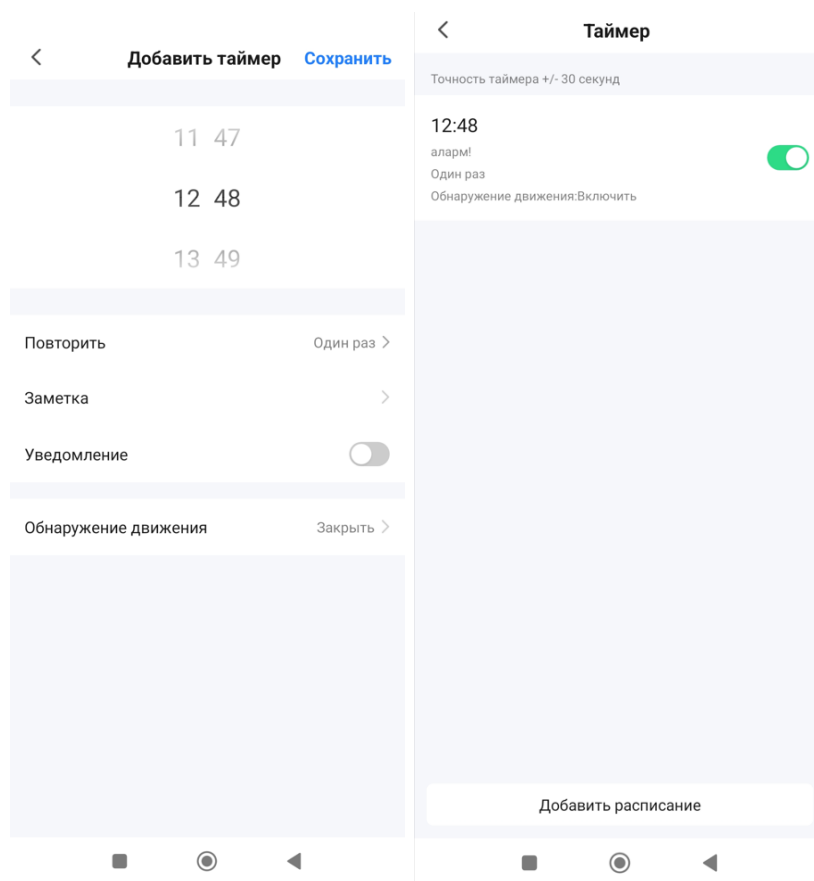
Добавить таймер Сохранить

11 47
12 48
13 49

Повторить Один раз

Заметка

Уведомление

Обнаружение движения Закрыть

Таймер

Точность таймера +/- 30 секунд

12:48
аларм!
Один раз
Обнаружение движения:Включить

Добавить расписание